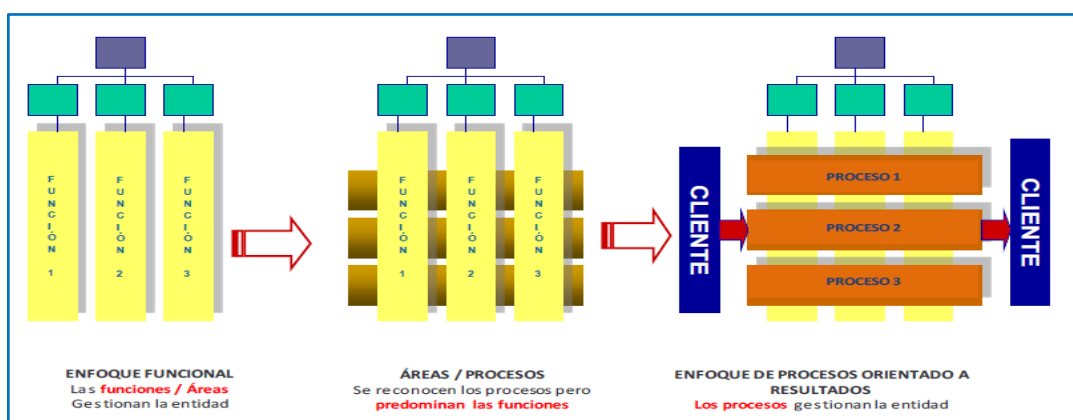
FUNCIÓN 1

FUNCIÓN 2

FUNCIÓN 3

FUNCIÓN 1

FUNCIÓN 2

FUNCIÓN 3

CLIENTE

PROCESO 1

PROCESO 2

PROCESO 3

CLIENTE

ENFOQUE FUNCIONAL
Las funciones / Áreas Gestionan la entidad

ÁREAS / PROCESOS
Se reconocen los procesos pero predominan las funciones

ENFOQUE DE PROCESOS ORIENTADO A RESULTADOS
Los procesos gestionan la entidad